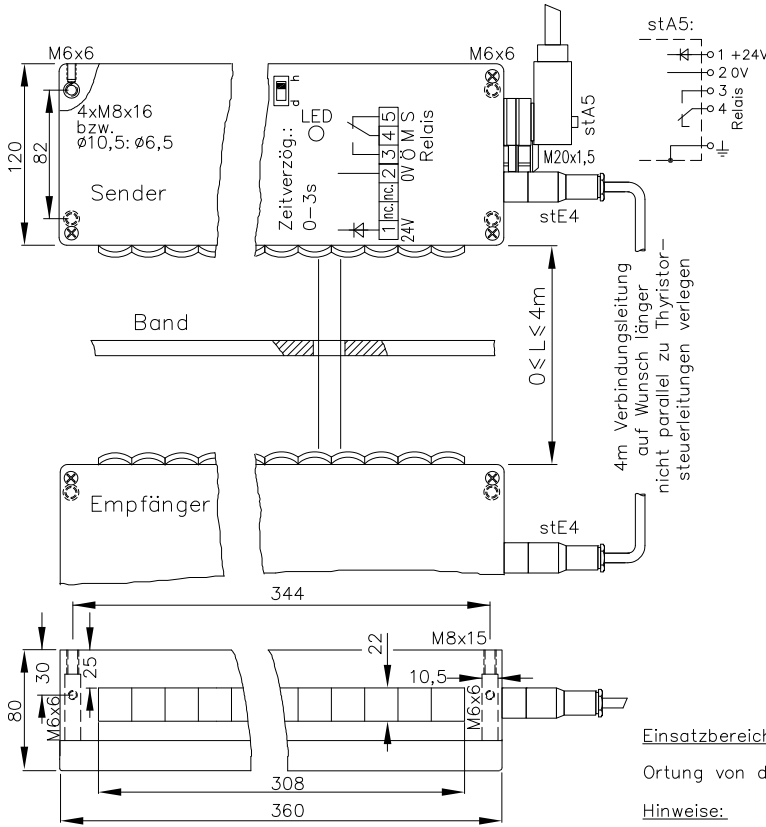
stA5:

1 +24V
2 0V
3
4
Relais

M6x6

M6x6

4xM8x16
bzw.
ø10,5: ø6,5

120

82

Sender

d h

LED

Zeitverzög.:
0–3s

1 nc. nc. 2 3 4 5
24V 0V Ö M S
Relais

stA5

M20x1,5

stE4

0 ≤ L ≤ 4m

4m Verbindungsleitung
auf Wunsch länger
nicht parallel zu Thyristor-
steuerleitungen verlegen

Band

Empfänger

stE4

344

M8x15

22

30

25

10,5

80

M6x6

M6x6

308

360

Einsatzbereich

Ortung von d

Hinweise: